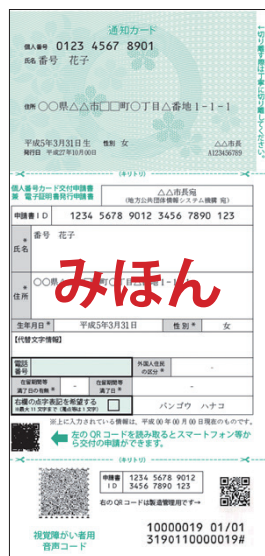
通知カード

個人番号 0123 4567 8901

氏名 番号 花子

住所 ○○県△△市□□町○丁目△番地 1-1-1

平成5年3月31日生 性別 女

発行日 平成27年10月05日

△△市長

A123456789

↑切り離す際は丁寧に切り離してください。↓

(キリトリ)

個人番号カード交付申請書 兼 電子証明書発行申請書

△△市長宛
(地方公共団体情報システム機構 宛)

申請書ID 1234 5678 9012 3456 7890 123

氏名 番号 花子

住所 ○○県△△市□□町○丁目△番地 1-1-1

みほん

生年月日 平成5年3月31日

性別 女

【代替文字情報】

電話番号

外国人住民の区分

在留期間等満了日の有無

在留期間等満了日の年月日

右欄の点字表記を希望する

バンゴウ ハナコ

※上に入力されている情報は、平成00年00月00日現在のものです。

左のQRコードを読み取るとスマートフォン等から交付の申請ができます。

(キリトリ)

申請書ID 1234 5678 9012 3456 7890 123

右のQRコードは製造管理用です

視覚障がい者用音声コード

10000019 01/01
3191110000019#